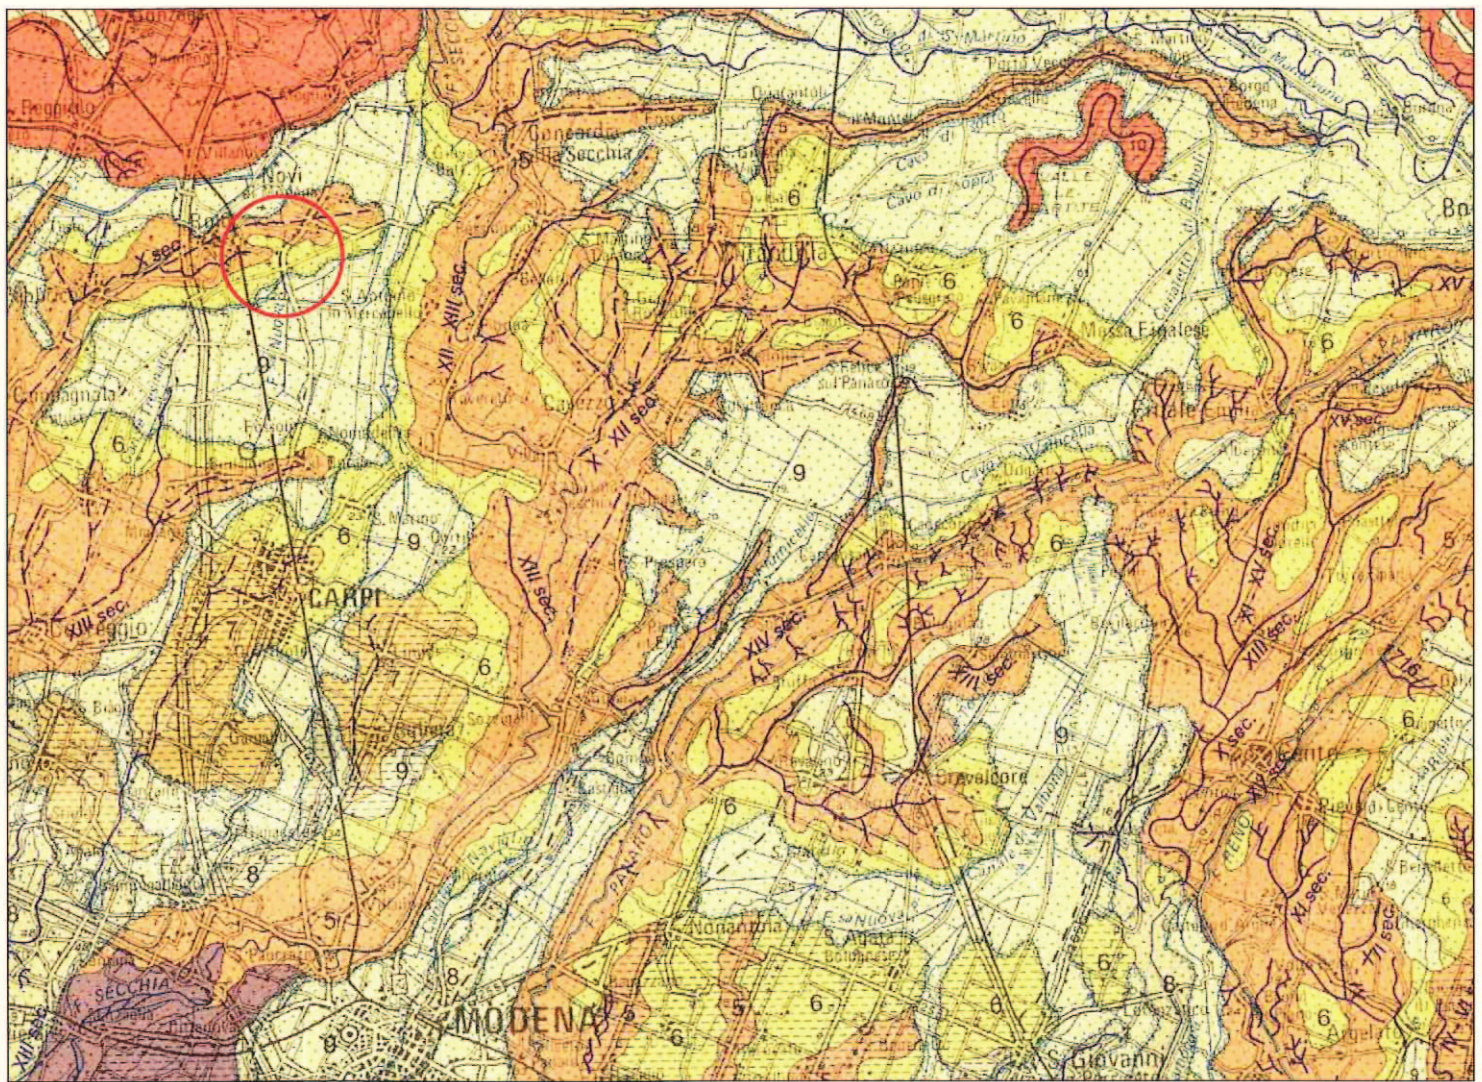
Gonzaga
Reggiolo
Novi
Concordia sulla Secchia
S. Martino
Porto Vecchio
Quarantoli
Mirandola
Cavo di Sopra
Bo
X sec.
S. Antonio in Mercadello
XII - XIII sec.
Mortizzuolo
Ponte Pioppa
Massa Finalese
Campagnola
Fossoli
Cavezzo
X - XII sec.
S. Felice sul Panaro
Finale Emilia
XV sec.
6
9
10
XIII sec.
S. Prospero
Cavo Vallicella
XIV sec.
XI - XV sec.
XIII sec.
CARPI
XIII sec.
Correggio
Soliera
XII sec.
Camposanto
Ravarino
Crevalcore
X sec.
XV sec.
Cento
Pieve di Cento
RENO
XI sec.
XI sec.
F. PANARO
Nonantola
S. Agata Bolognese
F. SECCHIA
MODENA
S. Giovanni
7
8
5
XIII sec.
Argelato